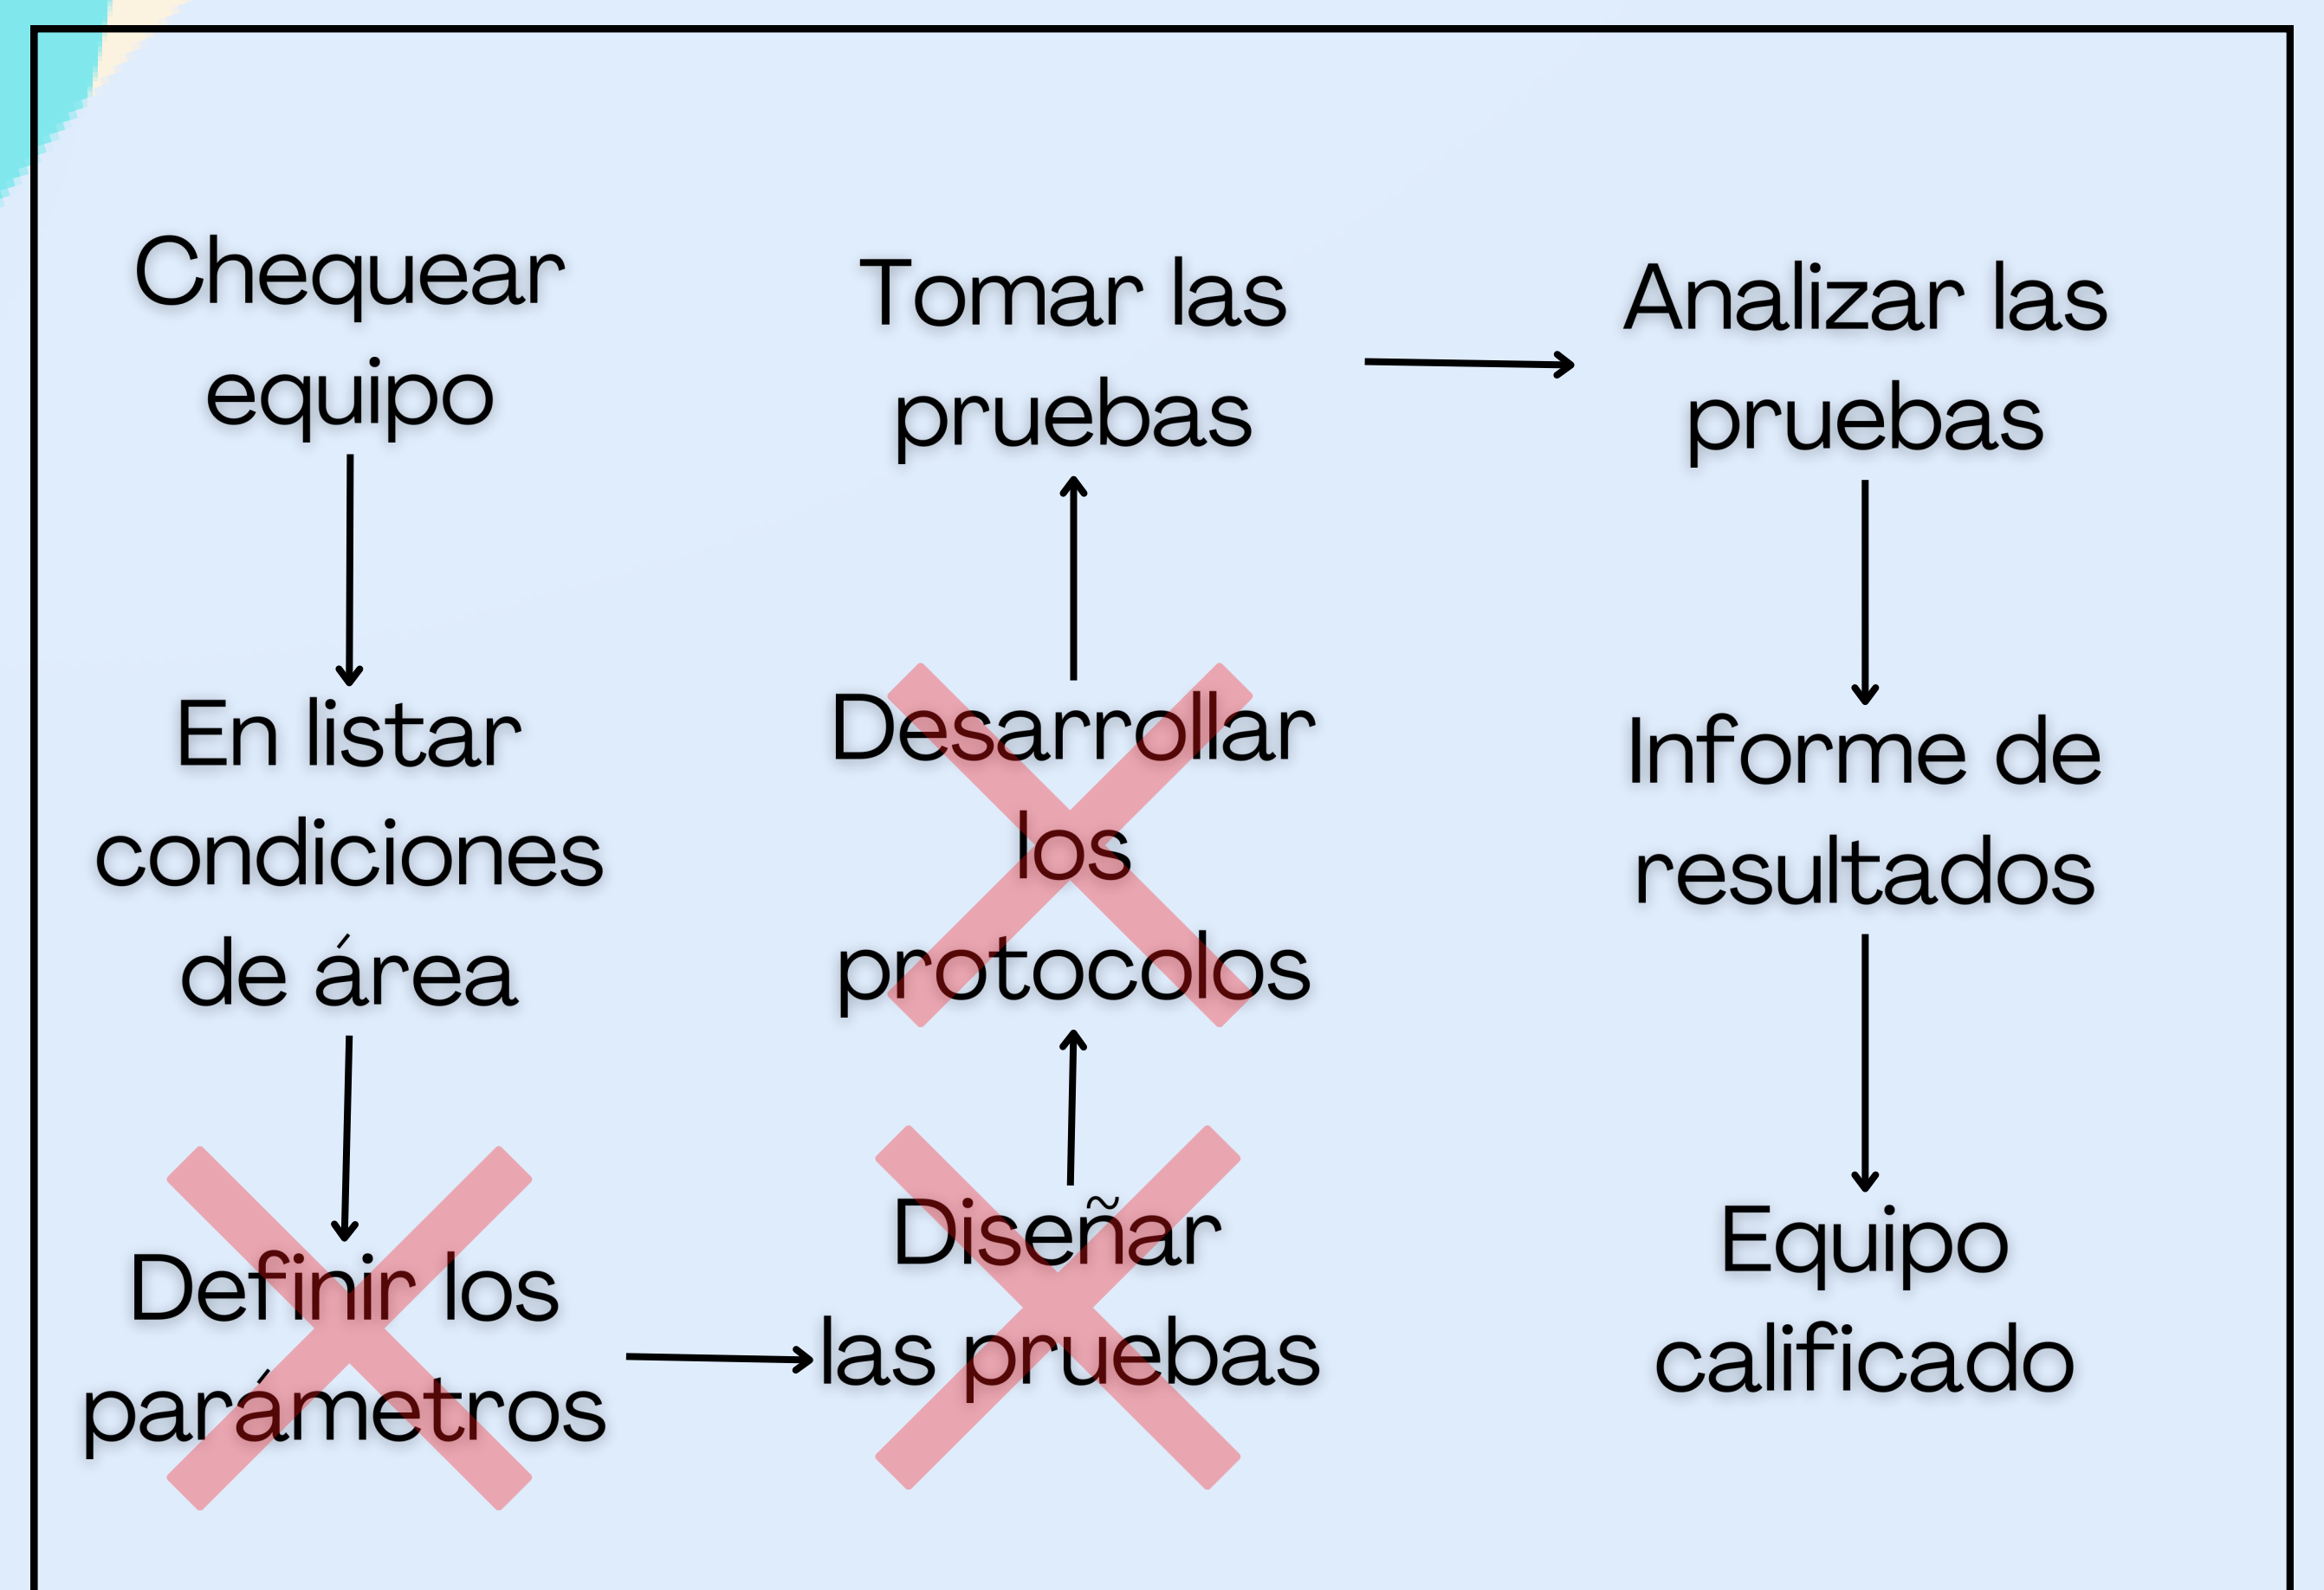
Chequear equipo

En listar condiciones de área

Definir los parámetros

Diseñar las pruebas

Desarrollar los protocolos

Tomar las pruebas

Analizar las pruebas

Informe de resultados

Equipo calificado